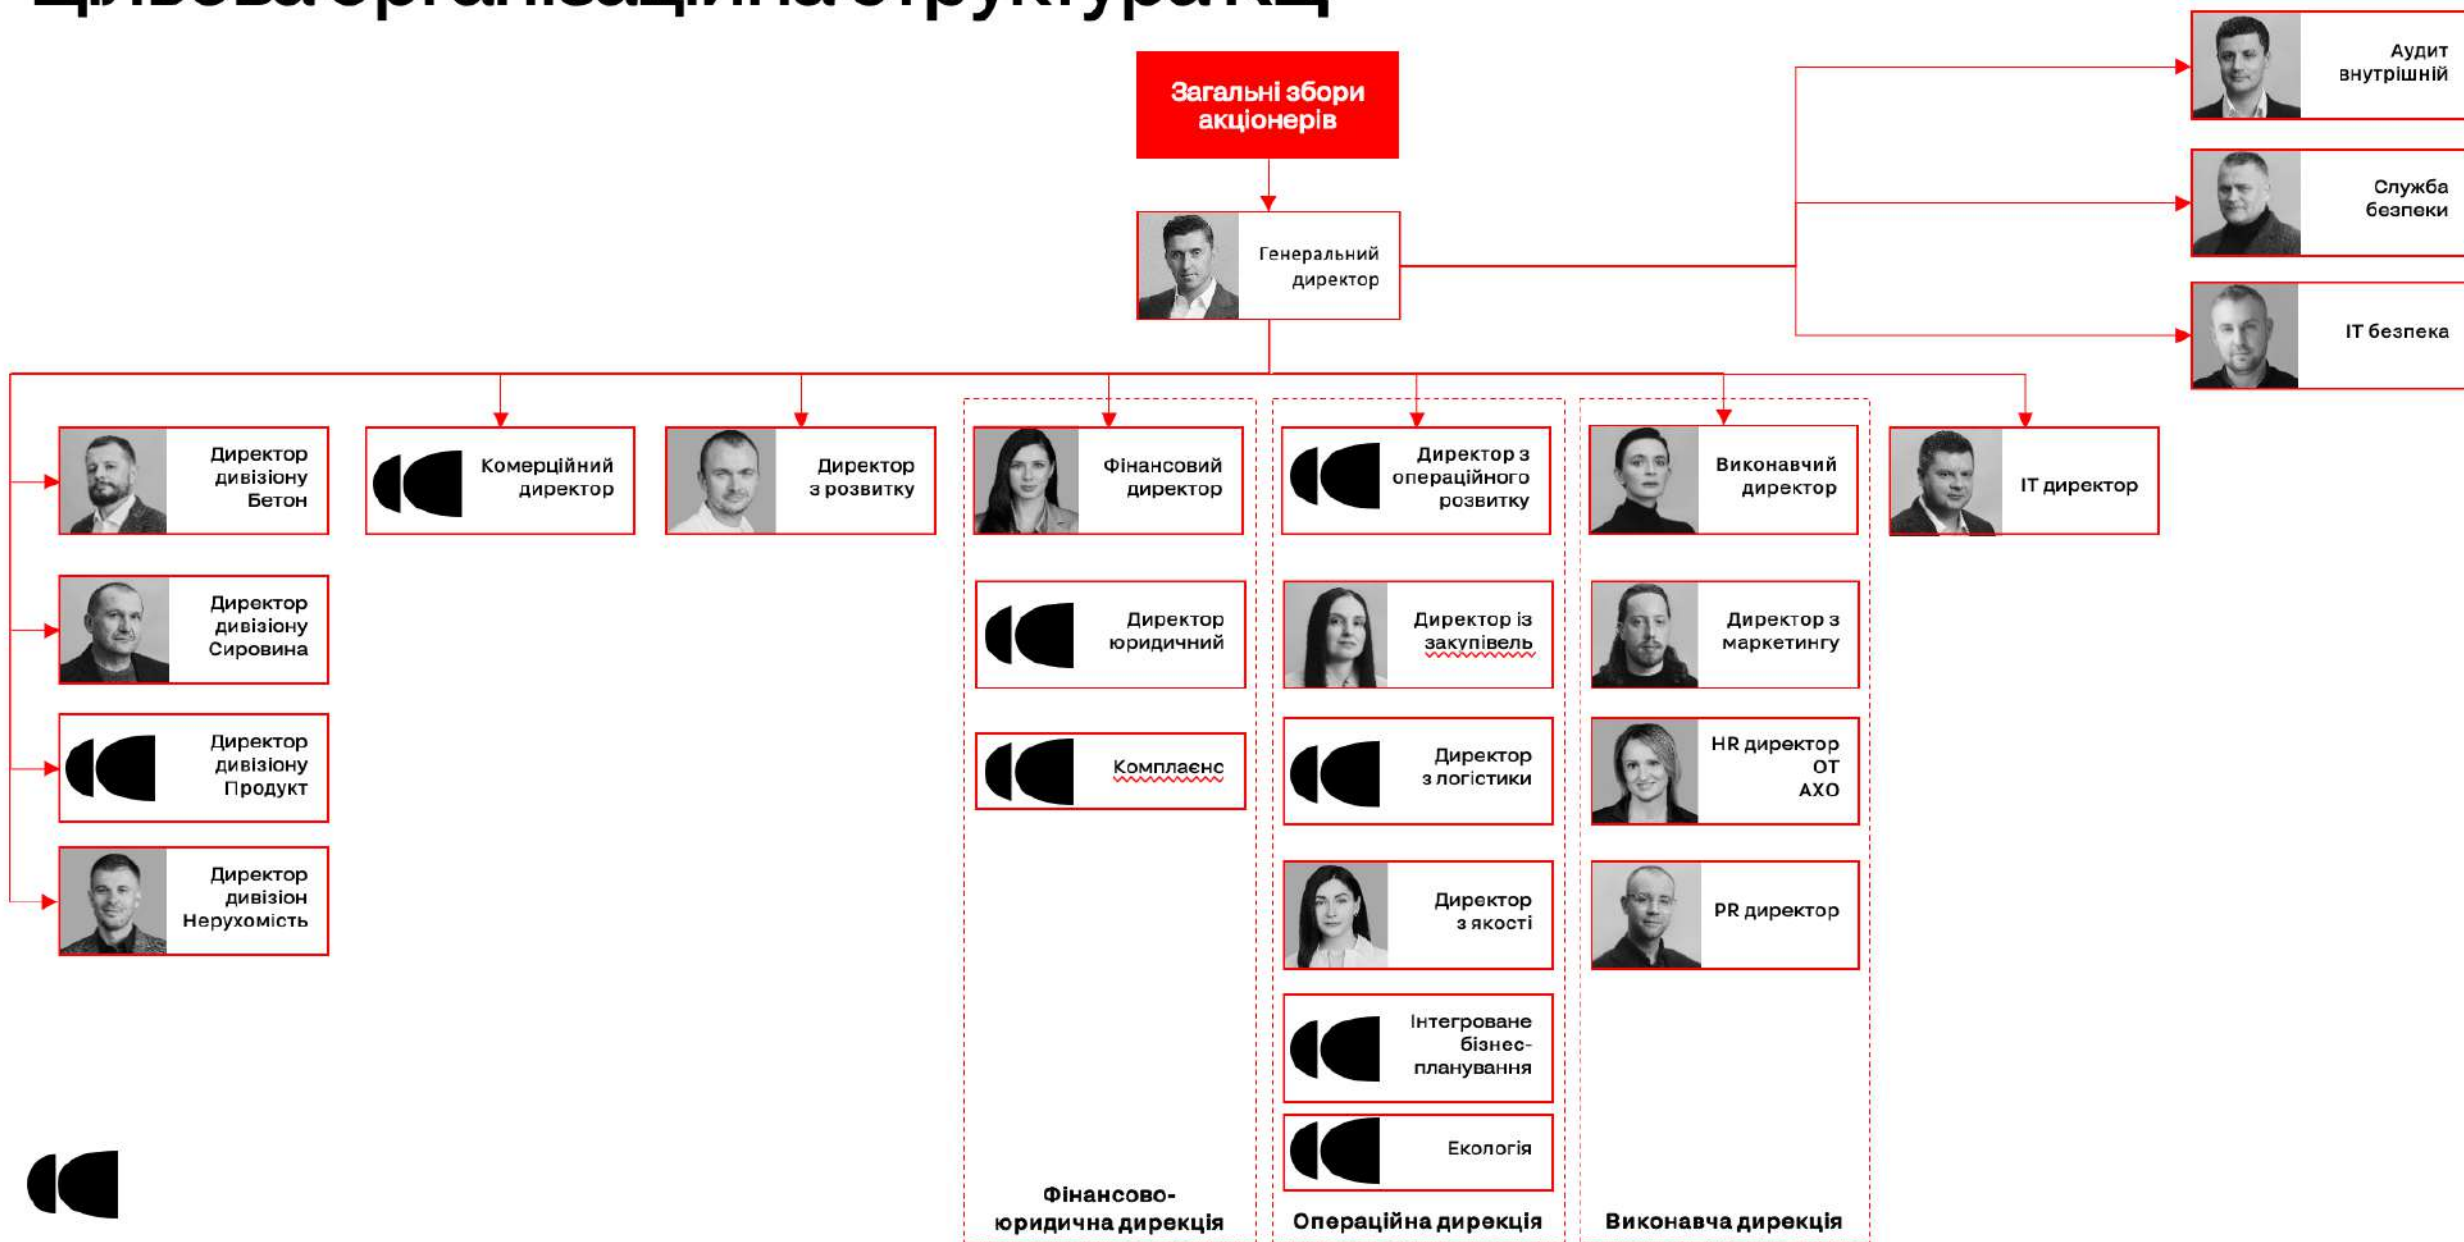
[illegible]

Загальні збори акціонерів

Генеральний директор

Аудит внутрішній

Служба безпеки

IT безпека

Директор дивізіону Бетон

Комерційний директор

Директор з розвитку

Фінансовий директор

Директор з операційного розвитку

Виконавчий директор

IT директор

Директор дивізіону Сировина

Директор юридичний

Директор із закупівель

Директор з маркетингу

Директор дивізіону Продукт

Комплаєнс

Директор з логістики

HR директор ОТ АХО

Директор дивізіон Нерухомість

Директор з якості

PR директор

Інтегроване бізнес-планування

Екологія

Фінансово-юридична дирекція

Операційна дирекція

Виконавча дирекція